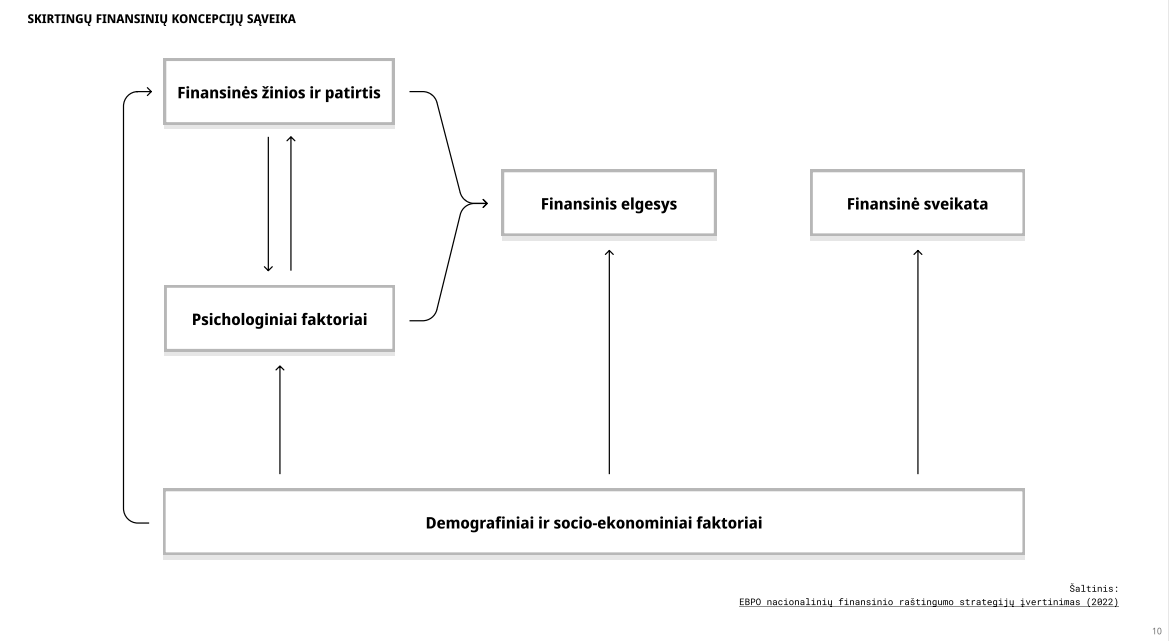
SKIRTINGŲ FINANSINIŲ KONCEPCIJŲ SĄVEIKA

Finansinės žinios ir patirtis

Finansinis elgesys

Finansinė sveikata

Psichologiniai faktoriai

Demografiniai ir socio-ekonominiai faktoriai

Šaltinis:
EBPO nacionalinių finansinio raštingumo strategijų įvertinimas (2022)

10